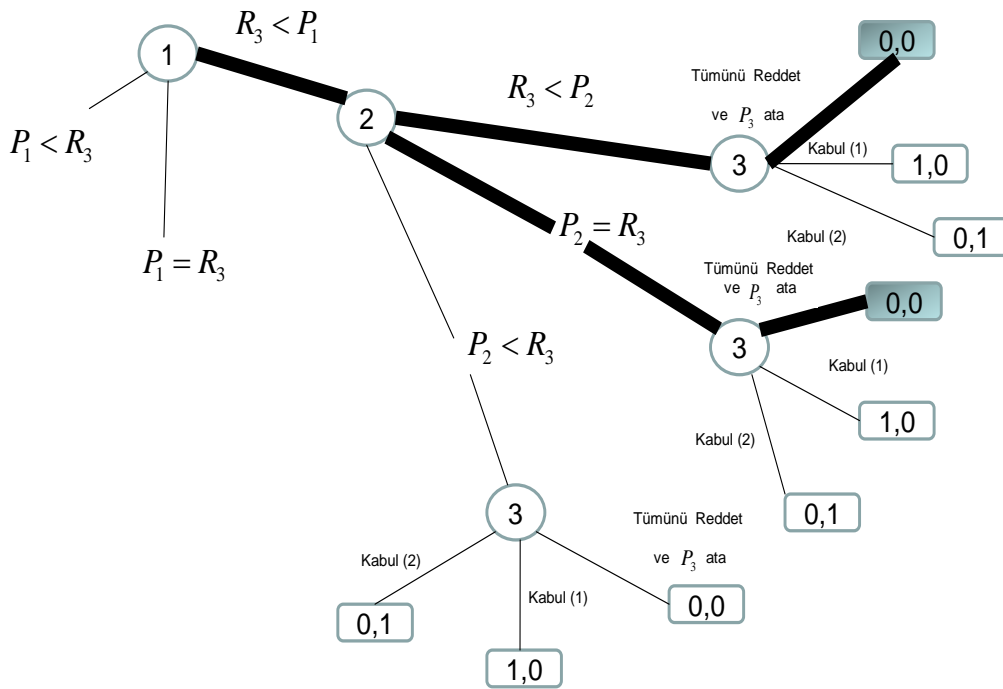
$R_3 < P_1$

1

$P_1 < R_3$

$P_1 = R_3$

2

$R_3 < P_2$

Tümünü Reddet ve $P_3$ ata

0,0

3

Kabul (1)

1,0

Kabul (2)

0,1

$P_2 = R_3$

Tümünü Reddet ve $P_3$ ata

0,0

3

Kabul (1)

1,0

Kabul (2)

0,1

$P_2 < R_3$

3

Tümünü Reddet ve $P_3$ ata

Kabul (2)

Kabul (1)

0,1

1,0

0,0